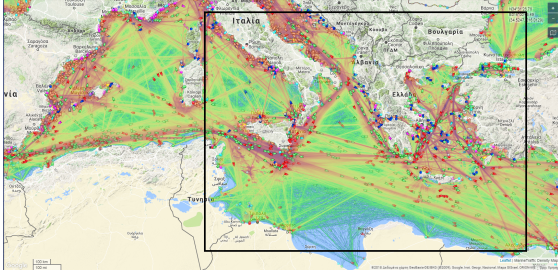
Ιταλία
Μοντενέγκρο
Βουλγαρία
Αλβανία
Ελλάδα
Τυνησία
Λιβύη
Leaflet | MarineTraffic Density Map
©2019 Δεδομένα χάρτη GeoBasis-DE/BKG (©2009), Google, Inst. Geogr. Nacional, Mapa GISrael, ORION-ME
100 km
100 mi
Google